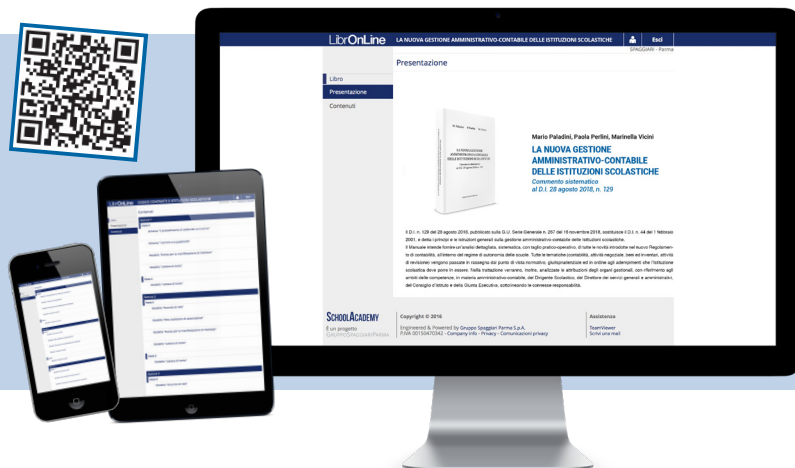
LibrOnLine LA NUOVA GESTIONE AMMINISTRATIVO-CONTABILE DELLE ISTITUZIONI SCOLASTICHE

Esci

SPAGGIARI - Parma

Presentazione

Libro

Presentazione

Contenuti

Mario Paladini, Paola Perlini, Marinella Vicini

LA NUOVA GESTIONE AMMINISTRATIVO-CONTABILE DELLE ISTITUZIONI SCOLASTICHE

Commento sistematico al D.I. 28 agosto 2018, n. 129

Il D.I. n. 129 del 28 agosto 2018, pubblicato sulla G.U. Serie Generale n. 267 del 16 novembre 2018, sostituisce il D.I. n. 44 del 1 febbraio 2001, e detta i principi e le istruzioni generali sulla gestione amministrativo-contabile delle istituzioni scolastiche.

Il Manuale intende fornire un'analisi dettagliata, sistematica, con taglio pratico-operativo, di tutte le novità introdotte nel nuovo Regolamento di contabilità, all'interno del regime di autonomia delle scuole. Tutte le tematiche (contabilità, attività negoziale, beni ed inventari, attività di revisione) vengono passate in rassegna dal punto di vista normativo, giurisprudenziale ed in ordine agli adempimenti che l'istituzione scolastica deve porre in essere. Nella trattazione verranno, inoltre, analizzate le attribuzioni degli organi gestionali, con riferimento agli ambiti delle competenze, in materia amministrativo-contabile, del Dirigente Scolastico, del Direttore dei servizi generali e amministrativi, del Consiglio d'Istituto e della Giunta Esecutiva, sottolineando le connesse responsabilità.

SCHOOLACADEMY

È un progetto GRUPPOSPAGGIARIPARMA

Copyright © 2016

Engineered & Powered by Gruppo Spaggiari Parma S.p.A.
P.IVA 00150470342 - Company info - Privacy - Comunicazioni privacy

Assistenza

TeamViewer
Scrivi una mail

LibrOnLine

Contenuti